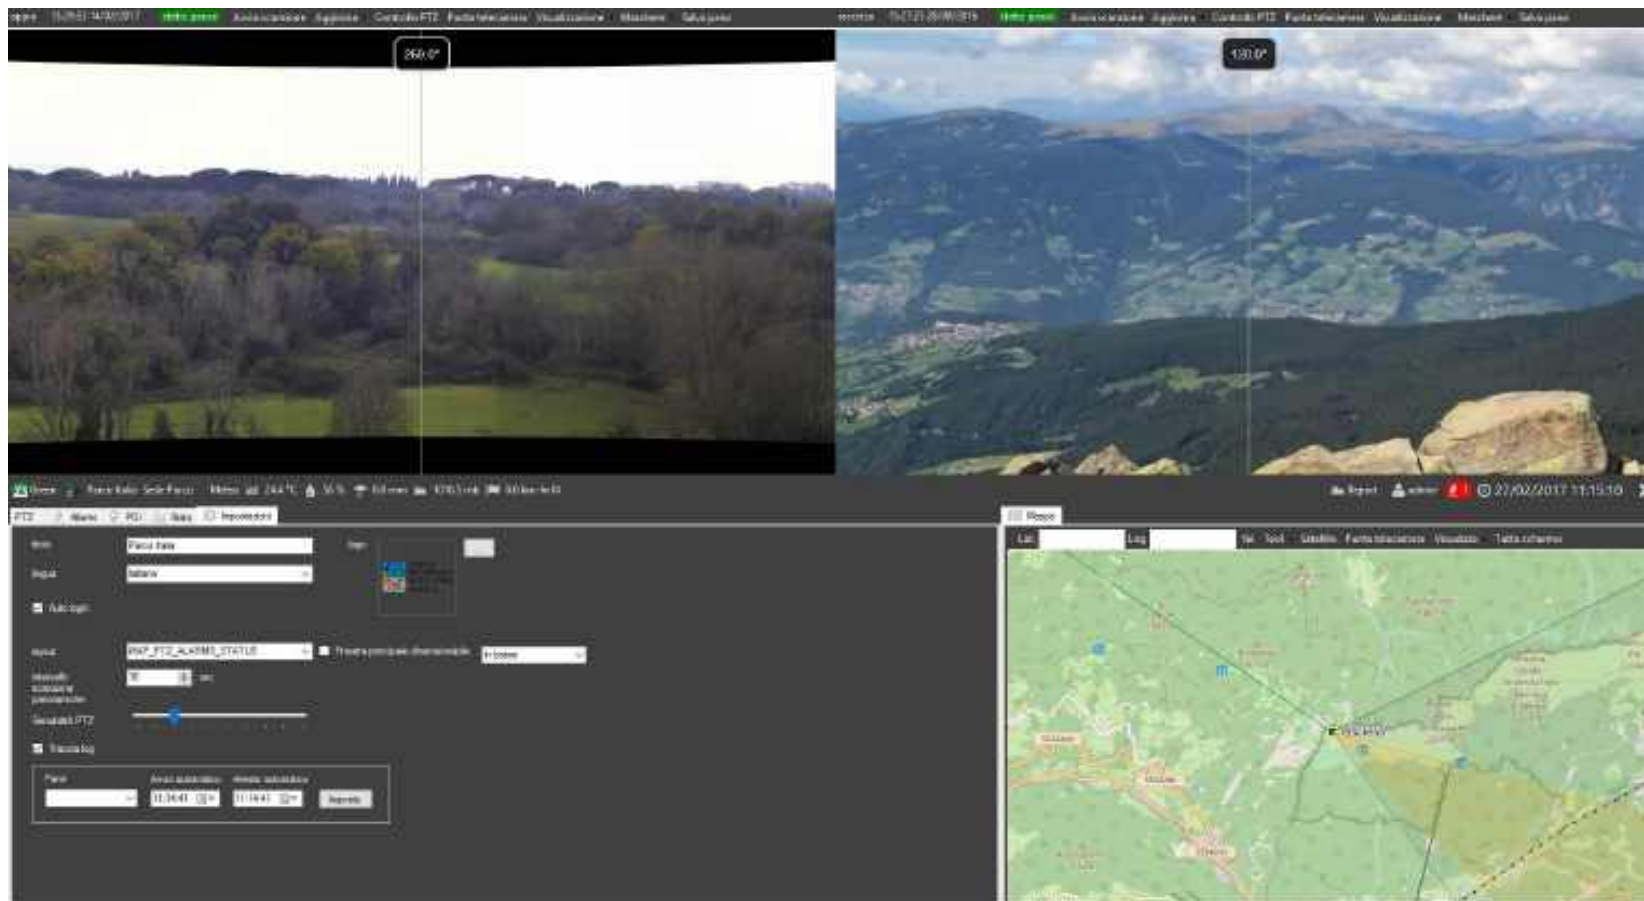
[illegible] 15:29:51 14/02/2017 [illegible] Avvia scansione Aggiorna Controllo PTZ Punta telecamera Visualizzazione Maschere Salva preset

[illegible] 15:27:21 20/06/2016 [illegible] Avvia scansione Aggiorna Controllo PTZ Punta telecamera Visualizzazione Maschere Salva preset

260.0°

130.0°

Home Parco Italia: Sede Parco Meteo 24.4 °C 56 % 0.0 mm 1010.3 mb 0.0 km/h

Report admin 27/02/2017 11:15:10

PTZ Allarmi POI Stato Impostazioni

Nome Parco Italia

Lingua Italiano

Logo

Auto login

Layout MAP_PTZ_ALARMS_STATUS

Finestra principale dimensionabile

Intervallo aggiornamento panoramiche 10 sec

Sensibilità PTZ

Traccia log

Piano

Avvio automatico 11:34:41

Arresto automatico 11:34:41

Imposta

Mappa

Lat Lng Vai Tool Satellite Punta telecamera Visualizza Tutto schermo